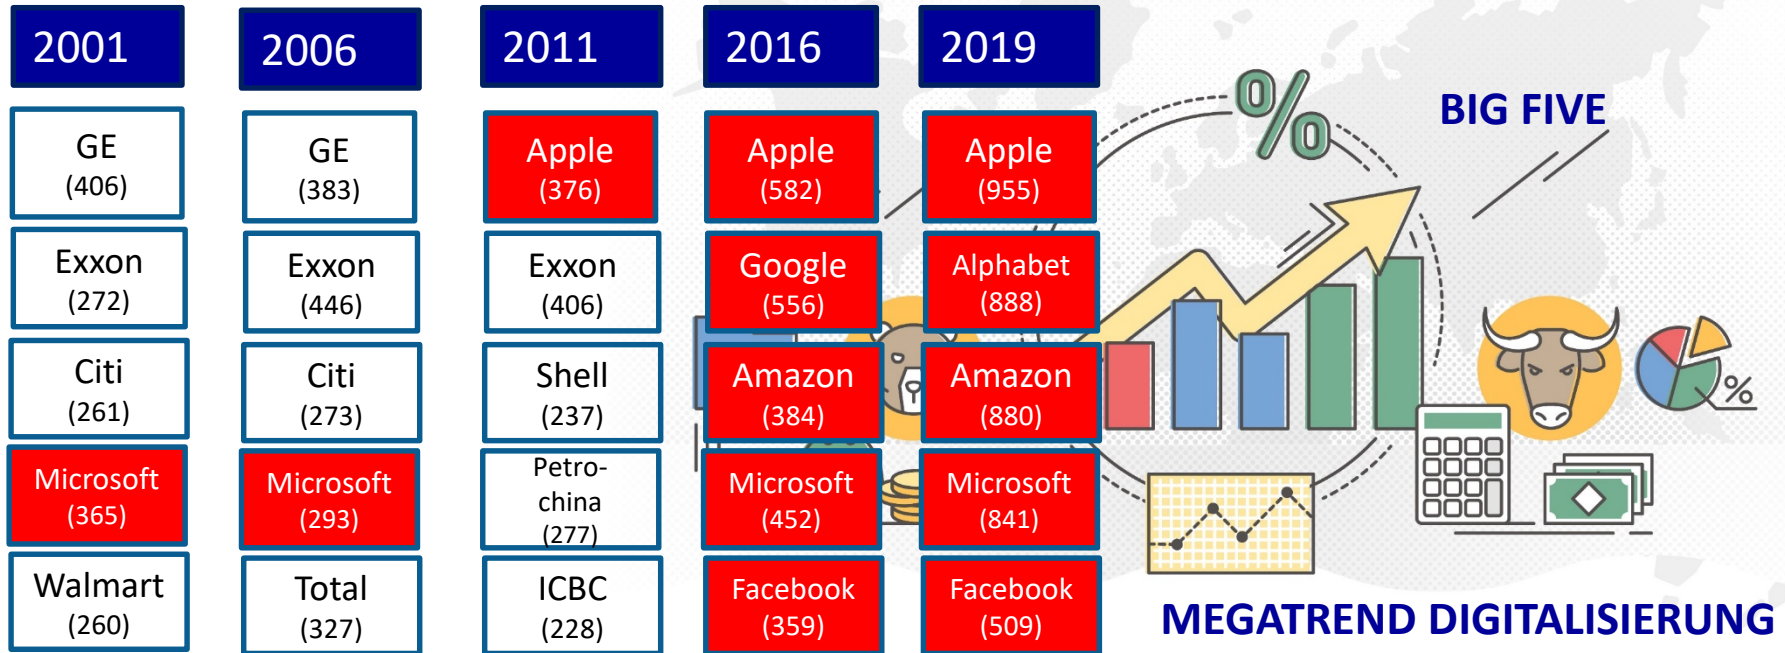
2001

GE
(406)

Exxon
(272)

Citi
(261)

Microsoft
(365)

Walmart
(260)

2006

GE
(383)

Exxon
(446)

Citi
(273)

Microsoft
(293)

Total
(327)

2011

Apple
(376)

Exxon
(406)

Shell
(237)

Petro-
china
(277)

ICBC
(228)

2016

Apple
(582)

Google
(556)

Amazon
(384)

Microsoft
(452)

Facebook
(359)

2019

Apple
(955)

Alphabet
(888)

Amazon
(880)

Microsoft
(841)

Facebook
(509)

%

BIG FIVE

%

MEGATREND DIGITALISIERUNG